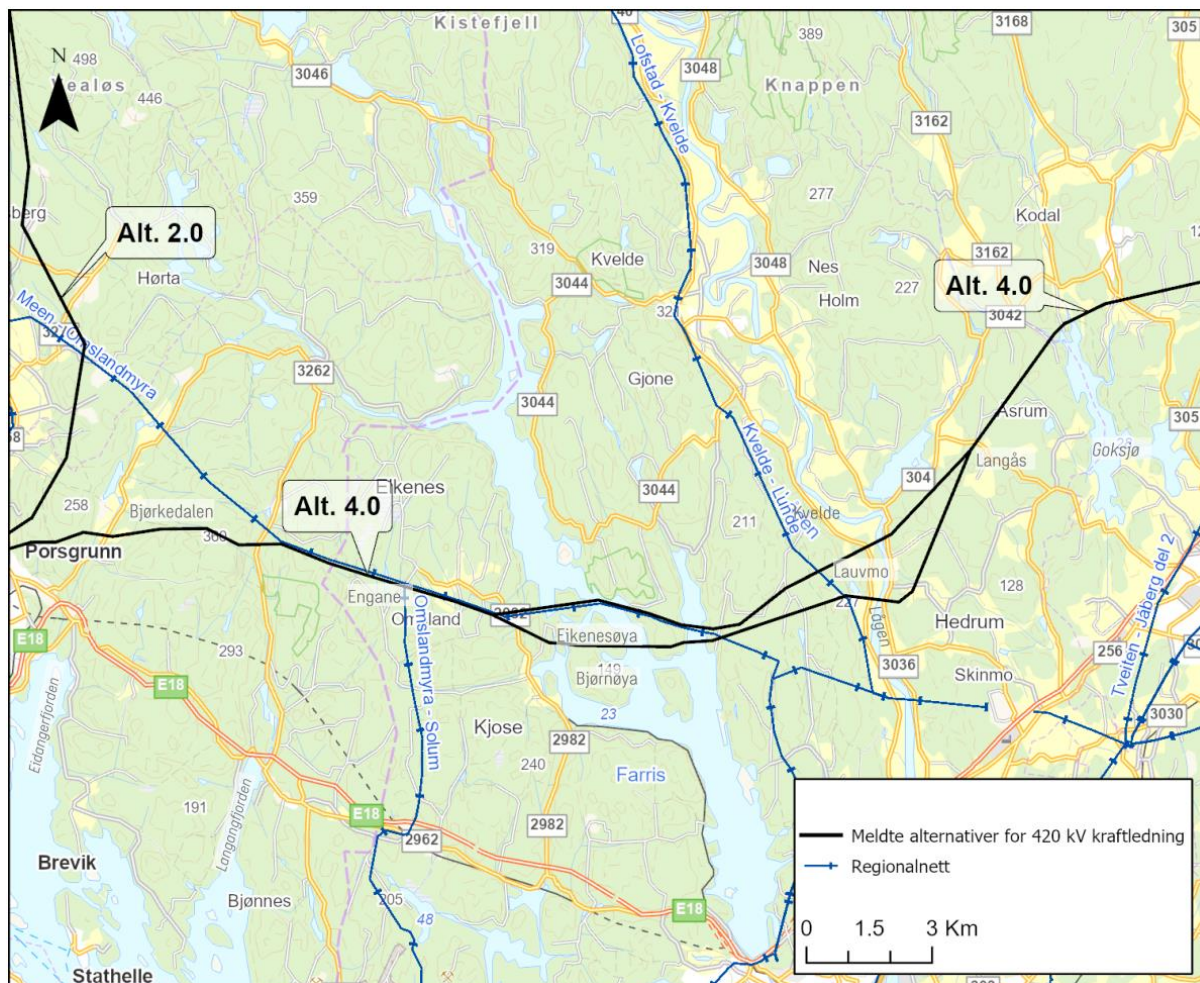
N
Kistefjell
498
Vealøs
446
3046
40
Lofstad - Kvelde
3048
389
Knappen
3168
305
3162
277
Kodal
Alt. 2.0
359
berg
Hørta
Meen - Omslandmyra
32
319
Kvelde
3044
3048
Nes
Holm
227
3162
Alt. 4.0
3042
12
32
3262
Gjone
3044
Kvelde - Lunde
Asrum
305
Goksjø
Langås
304
Eikenes
3044
Alt. 4.0
258
Bjørkedalen
300
211
Kvelde
Porsgrunn
Lauvmo
128
Engane
Omsland
Omslandmyra - Solum
3032
Eikenesøya
227
Hedrum
Tveiten - Jåberg del 2
E18
293
Lågen
3036
256
E18
149
Bjørnøya
Skinmo
3030
23
Eidangerfjorden
Kjose
2982
240
Farris
191
Langangsfjorden
E18
2962
2982
Meldte alternativer for 420 kV kraftledning
Regionalnett
Brevik
Bjønnes
205
48
E18
0
1.5
3 Km
Stathelle